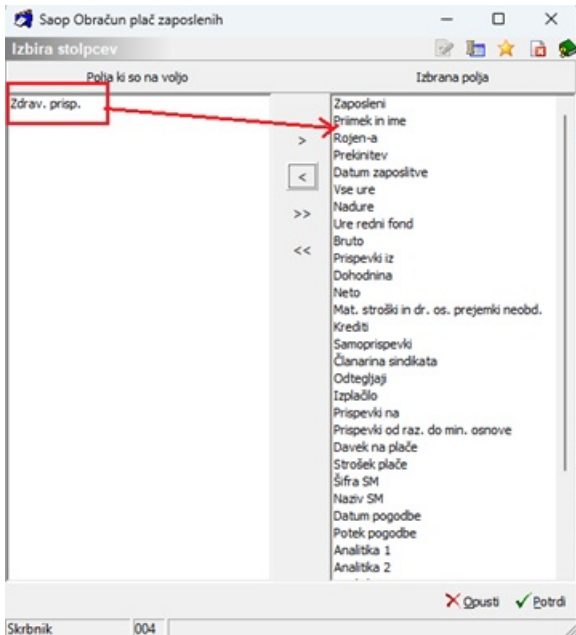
Saop Obračun plač zaposlenih

Izbira stolpcev

Polja ki so na voljo

Izbrana polja

Zdrav. prisp.

>

<

>>

<<

Zaposleni
Priimek in ime
Rojen-a
Prekinitev
Datum zaposlitve
Vse ure
Nadure
Ure redni fond
Bruto
Prispevki iz
Dohodnina
Neto
Mat. stroški in dr. os. prejemki neobd.
Krediti
Samoprispevki
Članarina sindikata
Odtegljaji
Izplačilo
Prispevki na
Prispevki od raz. do min. osnove
Davek na plače
Strošek plače
Šifra SM
Naziv SM
Datum pogodbe
Potek pogodbe
Analitika 1
Analitika 2

Opusti

Potrdi

Skrbnik

004